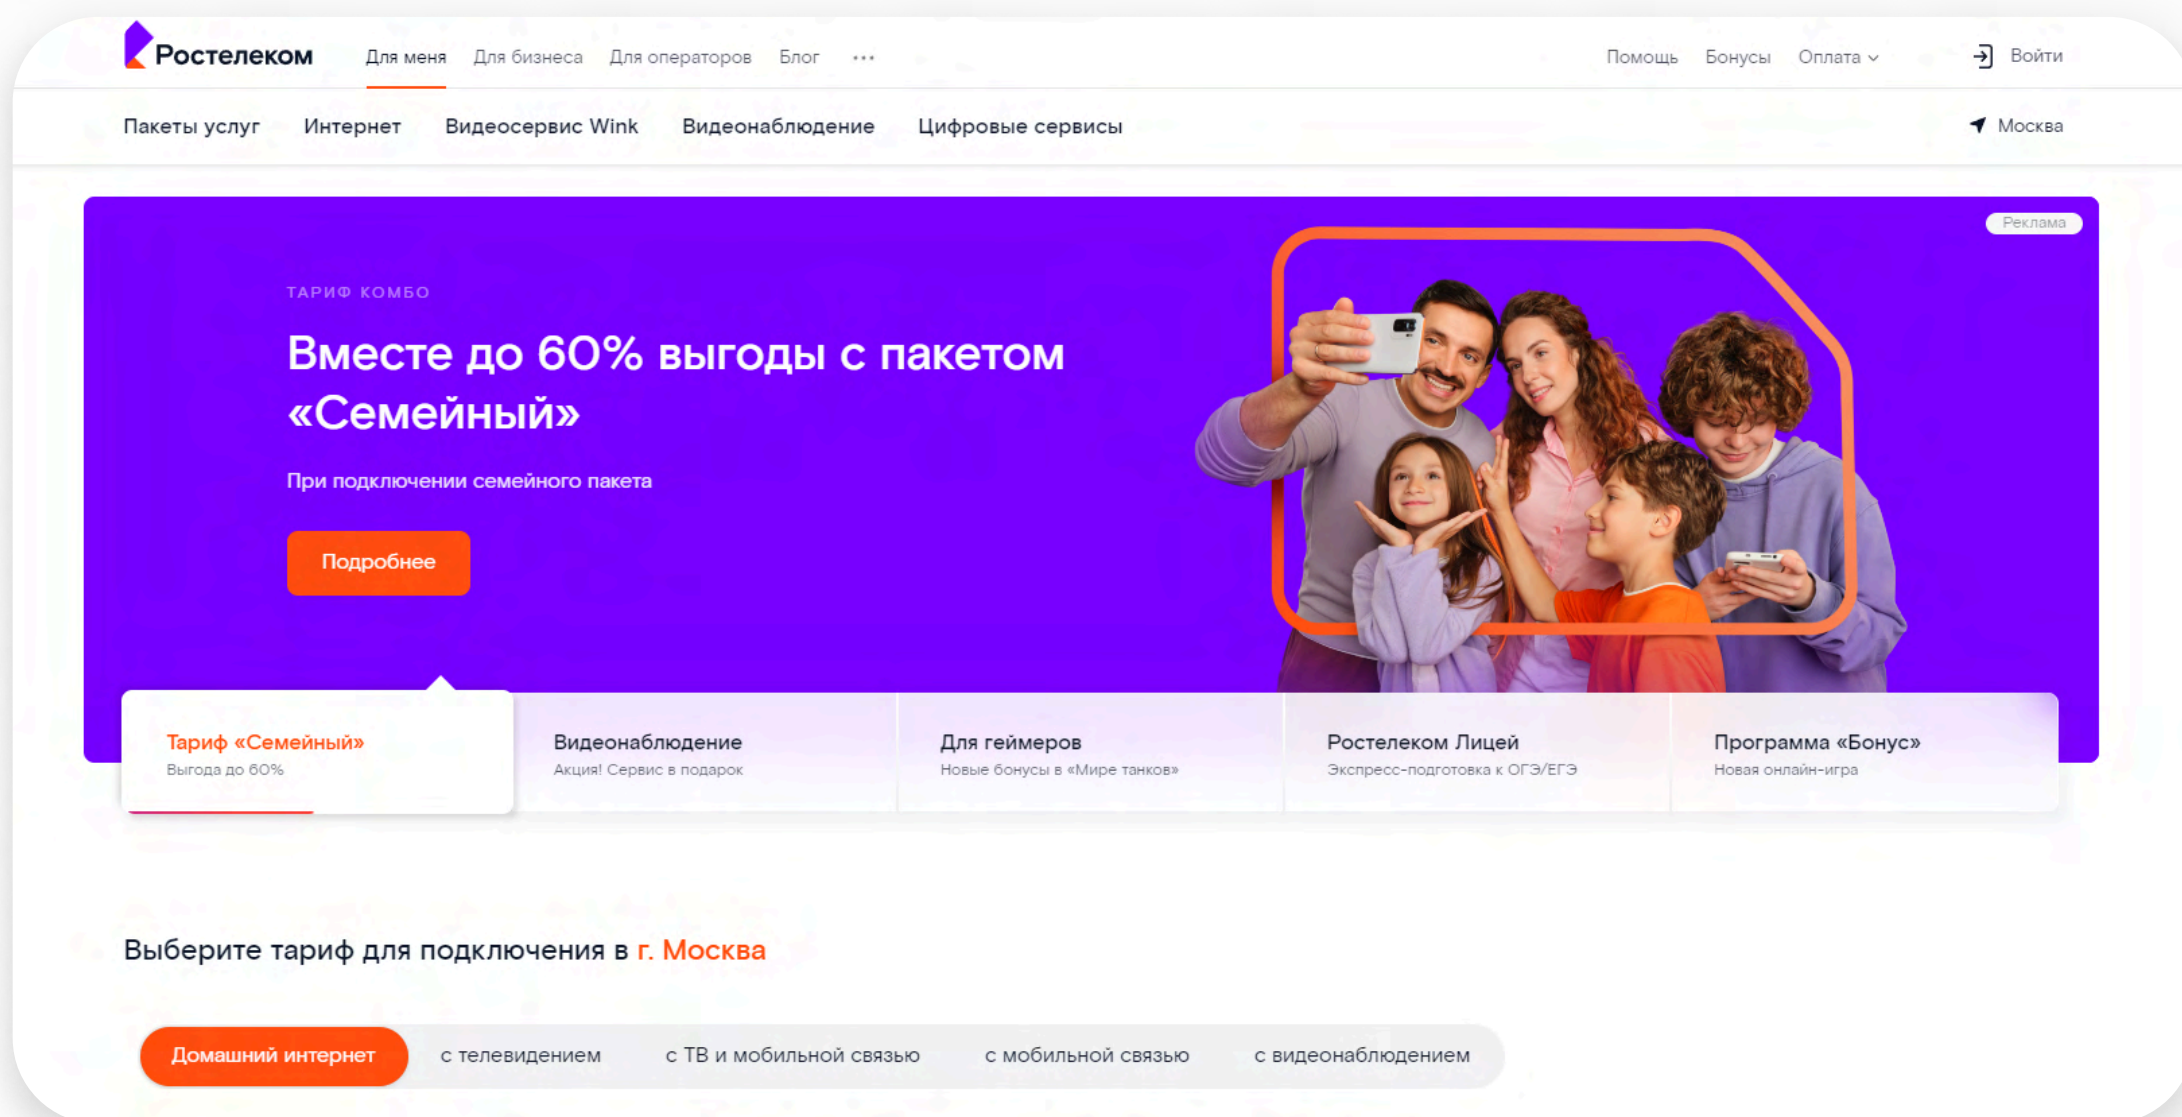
Ростелеком Для меня Для бизнеса Для операторов Блог ··· Помощь Бонусы Оплата Войти

Пакеты услуг Интернет Видеосервис Wink Видеонаблюдение Цифровые сервисы Москва

Реклама

ТАРИФ КОМБО

Вместе до 60% выгоды с пакетом «Семейный»

При подключении семейного пакета

Подробнее

Тариф «Семейный»
Выгода до 60%

Видеонаблюдение
Акция! Сервис в подарок

Для геймеров
Новые бонусы в «Мире танков»

Ростелеком Лицей
Экспресс-подготовка к ОГЭ/ЕГЭ

Программа «Бонус»
Новая онлайн-игра

Выберите тариф для подключения в г. Москва

Домашний интернет с телевидением с ТВ и мобильной связью с мобильной связью с видеонаблюдением